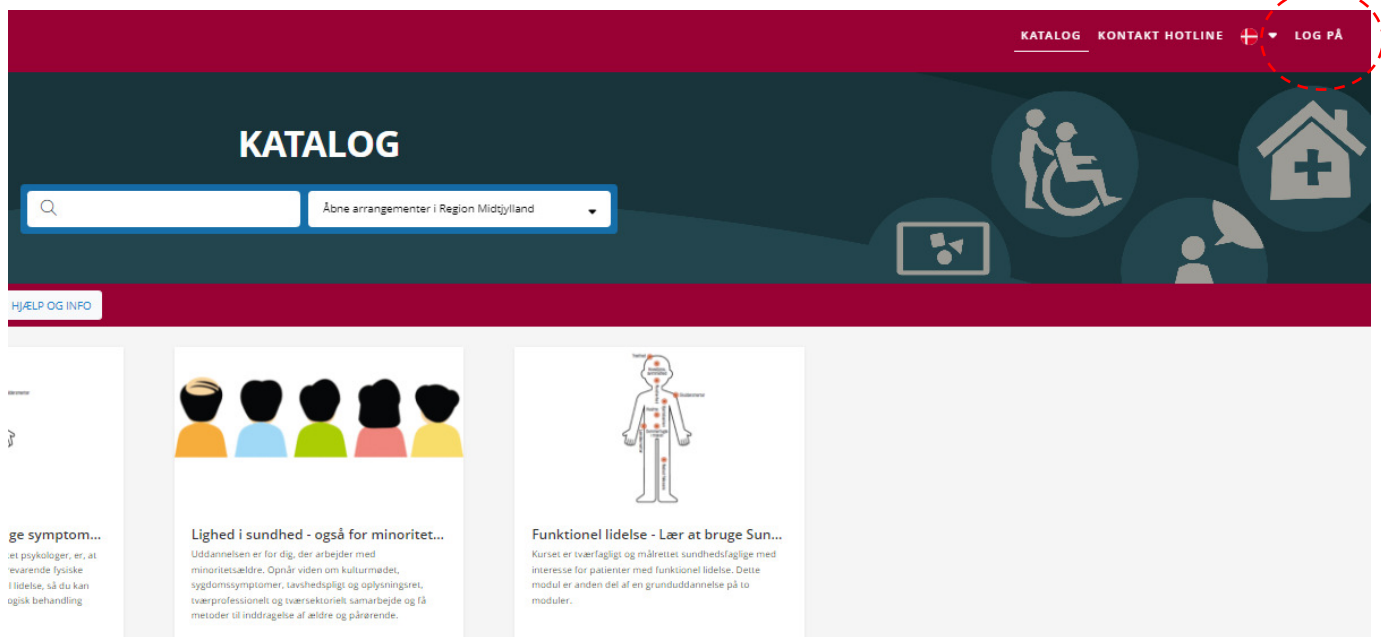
KATALOG KONTAKT HOTLINE LOG PÅ

KATALOG

Åbne arrangementer i Region Midtjylland

HJÆLP OG INFO

ge symptom...
et psykologer, er, at
evarende fysiske
l lidelse, så du kan
ogisk behandling

Lighed i sundhed - også for minoritet...
Uddannelsen er for dig, der arbejder med minoritetsældre. Opnår viden om kulturmødet, sygdomssymptomer, tavshedspligt og oplysningsret, tværprofessionelt og tværsektorielt samarbejde og få metoder til inddragelse af ældre og pårørende.

Funktionel lidelse - Lær at bruge Sun...
Kurset er tværfagligt og målrettet sundhedsfaglige med interesse for patienter med funktionel lidelse. Dette modul er anden del af en grunduddannelse på to moduler.